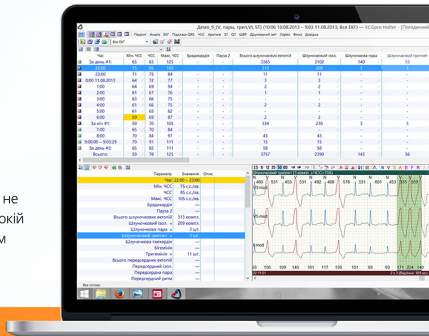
не
кій
м

Демо_II_(3 пари, трил.VE, ST) (10:06 10.08.2013 - 9:03 11.08.2013, Все ЕКГ) — ECGpro Holter - [Попередній

| Час | Мін. ЧСС | ЧСС | Макс. ЧСС | Брадикардія | Пауза 2 | Всього шлуночкових ектопій | Шлуночкові поз. | Шлуночковий триплет |
|---|---|---|---|---|---|---|---|---|
| За день #1: | 65 | 83 | 125 | - | - | 3365 | 2102 | 140 |
| 21:00 | 73 | 76 | 82 | - | - | 210 | 132 | 3 |
| 22:00 | 71 | 75 | 84 | - | - | 11 | 11 | - |
| 0:00 11.08.2013 | 67 | 73 | 84 | - | - | 2 | 2 | - |
| 1:00 | 64 | 69 | 80 | - | - | 2 | 2 | - |
| 2:00 | 61 | 67 | 76 | - | - | 1 | 1 | - |
| 3:00 | 60 | 66 | 75 | - | - | - | - | - |
| 4:00 | 61 | 66 | 75 | - | - | - | - | - |
| 5:00 | 62 | 68 | 83 | - | - | - | - | - |
| 6:00 | 59 | 69 | 87 | - | - | 1 | 1 | - |
| За ніч #1: | 59 | 70 | 105 | - | - | 334 | 230 | 3 |
| 7:00 | 71 | 80 | 97 | - | - | - | - | - |
| 8:00 | 70 | 80 | 97 | - | - | 43 | 43 | - |
| 9:00:00 - 9:03:29 | 75 | 91 | 113 | - | - | 15 | 15 | - |
| За день #2: | 70 | 82 | 113 | - | - | 58 | 58 | - |
| Всього | 59 | 78 | 125 | - | - | 3757 | 2390 | 142 |

| Параметр | Значення | Опис |
|---|---|---|
| Час | 22:00 — 23:00 | |
| Мін. ЧСС | 75 с.с./хв. | |
| ЧСС | 76 с.с./хв. | |
| Макс. ЧСС | 82 с.с./хв. | |
| Брадикардія | - | |
| Пауза 2 | - | |
| Всього шлуночкових ектопій | 210 компл. | |
| Шлуночкові поз. | 209 компл. | |
| Шлуночковий триплет | 3 шт. | |
| Шлуночковий триплет | - | |
| Шлуночкова тахікардія | - | |
| Бігемінія | - | |
| Тригемінія | 11 шт. | |
| Всього передсердних ектопій | - | |
| Передсердні поз. | - | |
| Передсердний пар | - | |
| Передсердна тахікардія | - | |

Шлуночковий триплет

Все готово